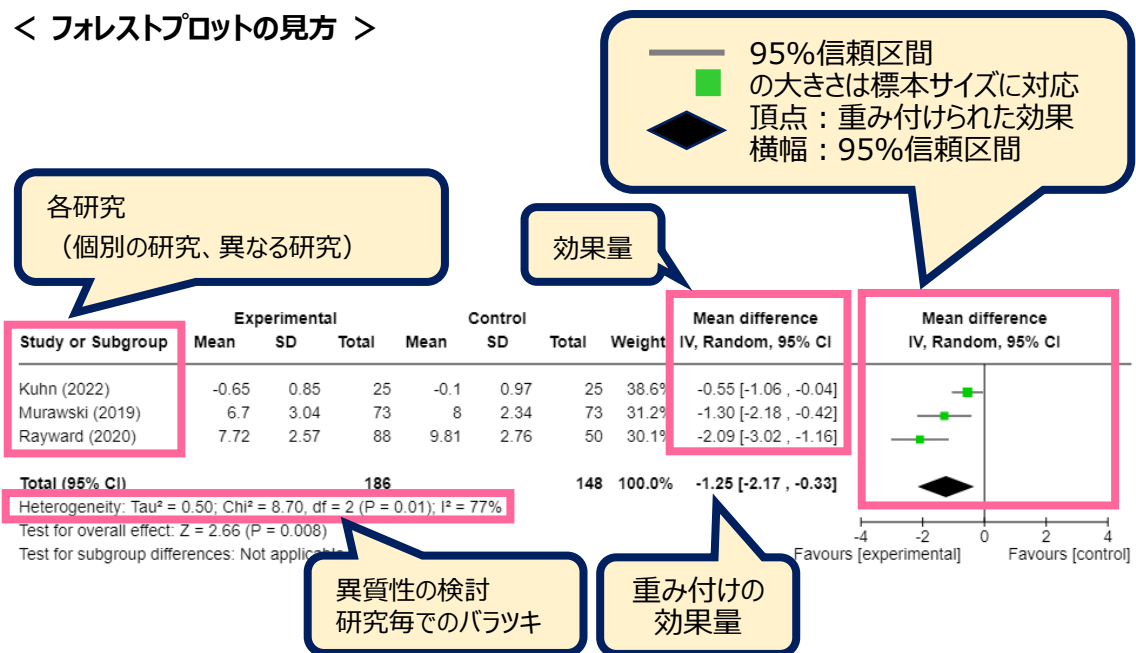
＜ フォレストプロットの見方 ＞

95%信頼区間
の大きさは標本サイズに対応
頂点：重み付けられた効果
横幅：95%信頼区間

各研究
（個別の研究、異なる研究）

効果量

| Study or Subgroup | Experimental Mean | Experimental SD | Experimental Total | Control Mean | Control SD | Control Total | Weight | Mean difference IV, Random, 95% CI |
|---|---|---|---|---|---|---|---|---|
| Kuhn (2022) | -0.65 | 0.85 | 25 | -0.1 | 0.97 | 25 | 38.6% | -0.55 [-1.06 , -0.04] |
| Murawski (2019) | 6.7 | 3.04 | 73 | 8 | 2.34 | 73 | 31.2% | -1.30 [-2.18 , -0.42] |
| Rayward (2020) | 7.72 | 2.57 | 88 | 9.81 | 2.76 | 50 | 30.1% | -2.09 [-3.02 , -1.16] |
| Total (95% CI) | | | 186 | | | 148 | 100.0% | -1.25 [-2.17 , -0.33] |

Mean difference
IV, Random, 95% CI

Heterogeneity: Tau² = 0.50; Chi² = 8.70, df = 2 (P = 0.01); I² = 77%
Test for overall effect: Z = 2.66 (P = 0.008)
Test for subgroup differences: Not applicable

-4 -2 0 2 4
Favours [experimental] Favours [control]

異質性の検討
研究毎でのバラツキ

重み付けの
効果量